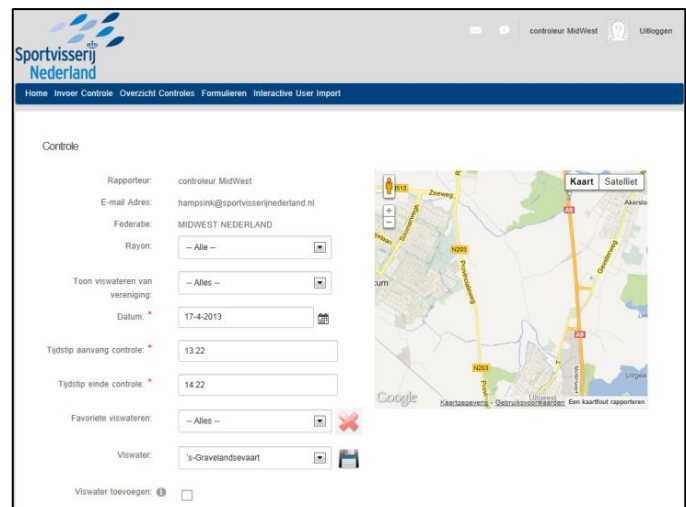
Sportvisserij Nederland

controleur MidWest Uitloggen

Home Invoer Controle Overzicht Controles Formulieren Interactive User Import

Controle

Rapporteur: controleur MidWest

E-mail Adres: hampsink@sportvisserijnederland.nl

Federatie: MIDWEST NEDERLAND

Rayon: -- Alle --

Toon viswateren van vereniging: -- Alles --

Datum: * 17-4-2013

Tijdstip aanvang controle: * 13:22

Tijdstip einde controle: * 14:22

Favoriete viswateren: -- Alles --

Viswater: 's-Gravelandsevaart

Viswater toevoegen:

Kaart Satelliet

Zeeweg

N203

A9

Google Kaartgegevens Gebruiksvoorwaarden Een kaartfout rapporteren